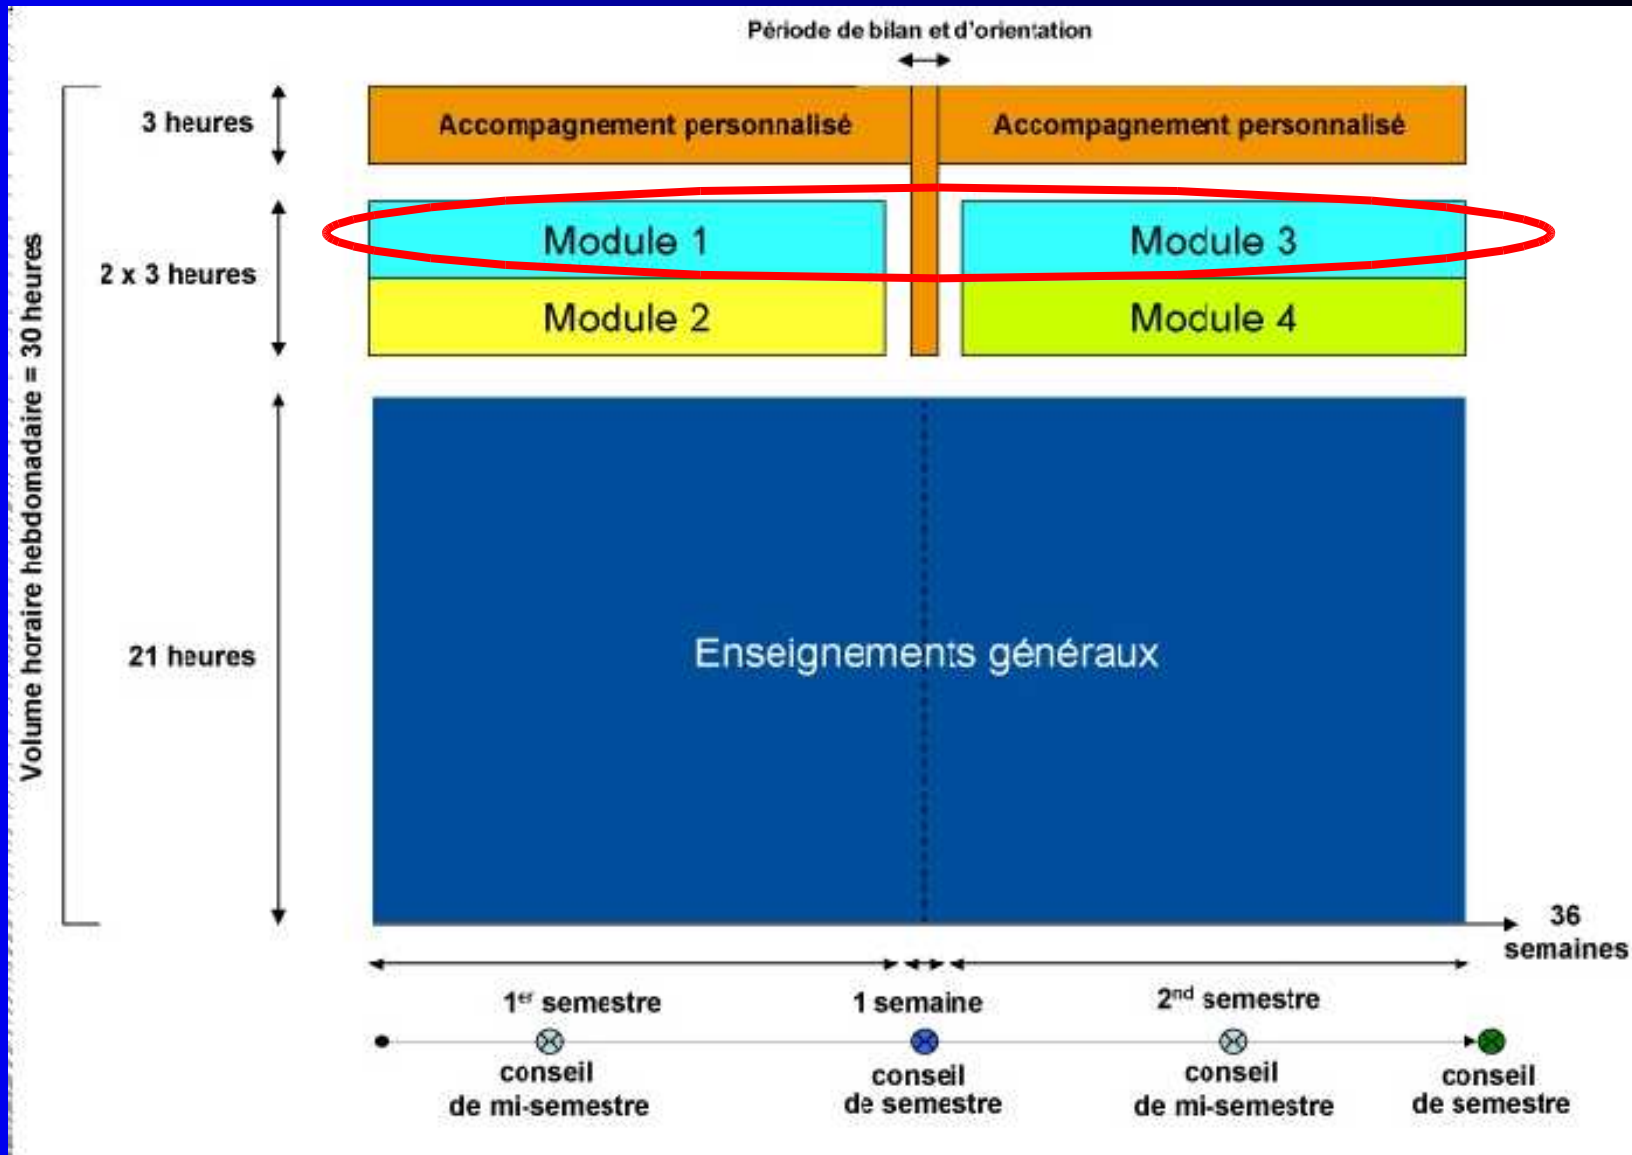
Période de bilan et d'orientation

Volume horaire hebdomadaire = 30 heures

3 heures

Accompagnement personnalisé

Accompagnement personnalisé

2 x 3 heures

Module 1

Module 3

Module 2

Module 4

21 heures

Enseignements généraux

36 semaines

1$^{er}$ semestre

1 semaine

2$^{nd}$ semestre

conseil de mi-semestre

conseil de semestre

conseil de mi-semestre

conseil de semestre